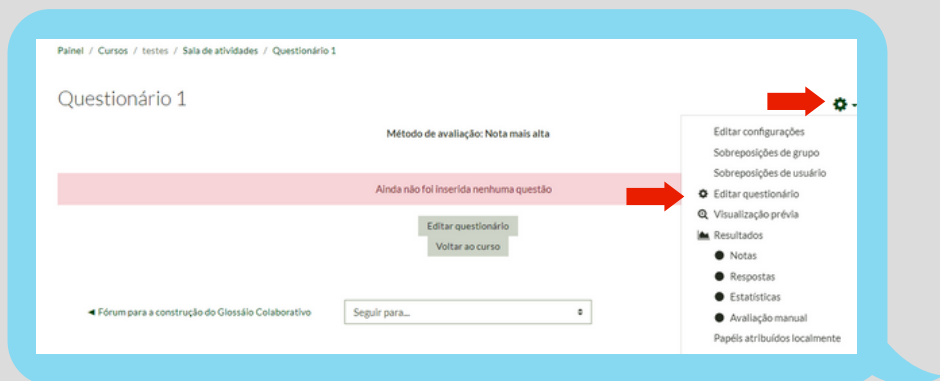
Painel / Cursos / testes / Sala de atividades / Questionário 1

Questionário 1

Método de avaliação: Nota mais alta

Ainda não foi inserida nenhuma questão

Editar questionário

Voltar ao curso

◄ Fórum para a construção do Glossário Colaborativo

Seguir para...

Editar configurações
Sobreposições de grupo
Sobreposições de usuário
Editar questionário
Visualização prévia
Resultados
Notas
Respostas
Estatísticas
Avaliação manual
Papéis atribuídos localmente